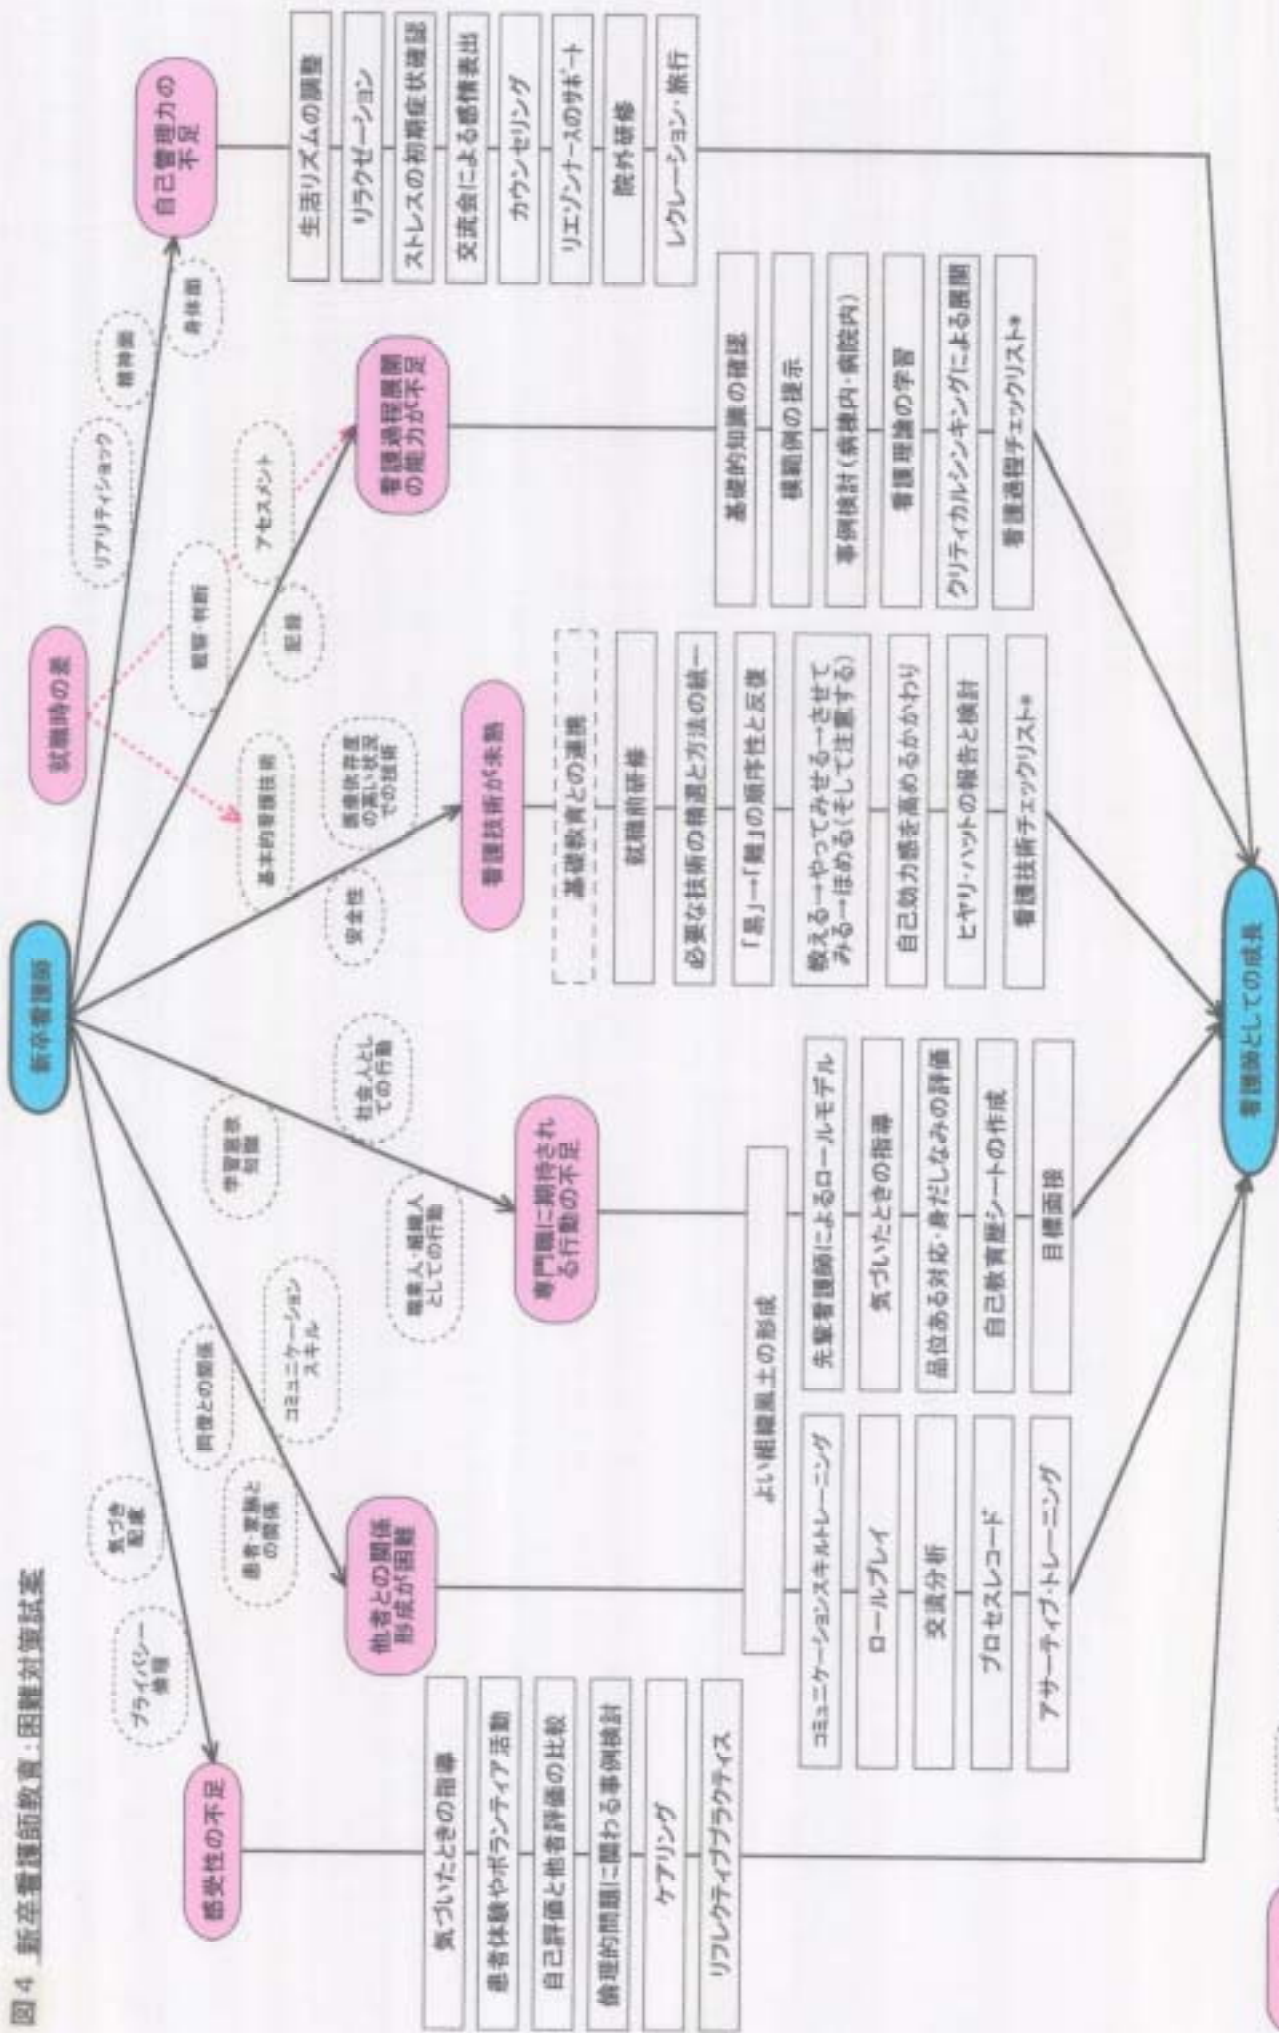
図4 新卒看護師教育：困難対策試案

新卒看護師

就職時の差

自己管理力の不足
リアリティショック
精神面
身体面
生活リズムの調整
リラクゼーション
ストレスの初期症状確認
交流会による感情表出
カウンセリング
リエゾンナースのサポート
院外研修
レクレーション・旅行

看護過程展開の能力が不足
観察・判断
アセスメント
記録
基礎的知識の確認
模範例の提示
事例検討（病棟内・病院内）
看護理論の学習
クリティカルシンキングによる展開
看護過程チェックリスト＊

看護技術が未熟
基本的看護技術
医療依存度の高い状況での技術
安全性
基礎教育との連携
就職前研修
必要な技術の精選と方法の統一
「易」→「難」の順序性と反復
教える→やってみせる→させてみる→ほめる（そして注意する）
自己効力感を高めるかかわり
ヒヤリ・ハットの報告と検討
看護技術チェックリスト＊

専門職に期待される行動の不足
学習意欲知識
社会人としての行動
職業人・組織人としての行動
よい組織風土の形成
先輩看護師によるロールモデル
気づいたときの指導
品位ある対応・身だしなみの評価
自己教育歴シートの作成
目標面接

他者との関係形成が困難
同僚との関係
コミュニケーションスキル
患者・家族との関係
コミュニケーションスキルトレーニング
ロールプレイ
交流分析
プロセスレコード
アサーティブ・トレーニング

感受性の不足
プライバシー倫理
気づき配慮
気づいたときの指導
患者体験やボランティア活動
自己評価と他者評価の比較
倫理的問題に関わる事例検討
ケアリング
リフレクティブプラクティス

看護師としての成長